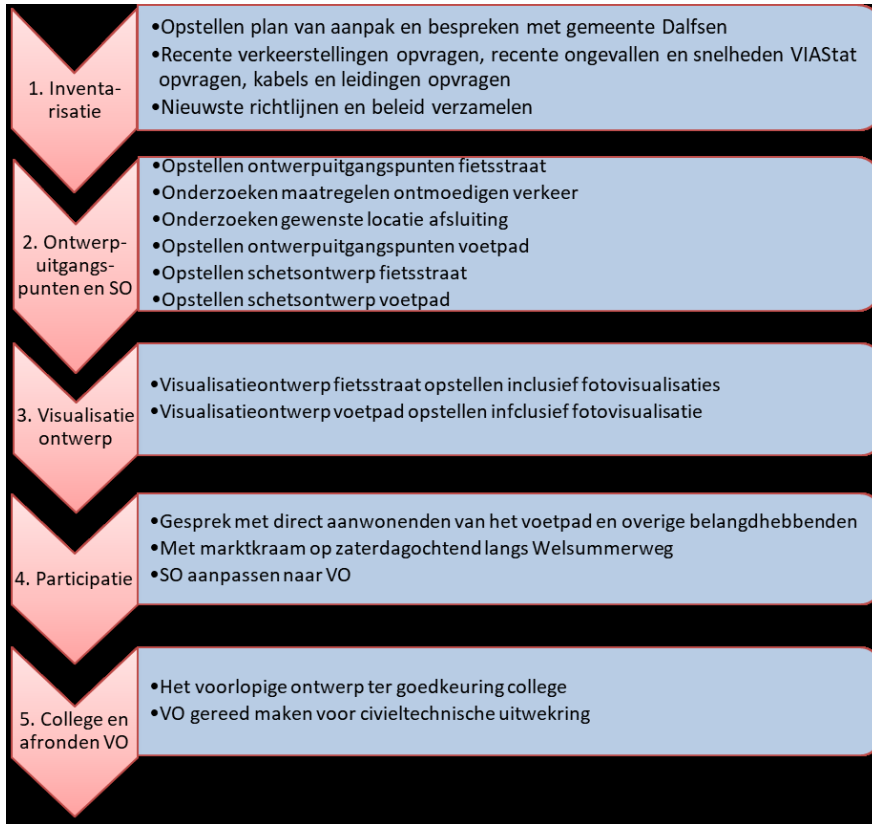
1. Inventarisatie

•Opstellen plan van aanpak en bespreken met gemeente Dalfsen
•Recente verkeerstellingen opvragen, recente ongevallen en snelheden VIAStat opvragen, kabels en leidingen opvragen
•Nieuwste richtlijnen en beleid verzamelen

2. Ontwerpuitgangspunten en SO

•Opstellen ontwerpuitgangspunten fietsstraat
•Onderzoeken maatregelen ontmoedigen verkeer
•Onderzoeken gewenste locatie afsluiting
•Opstellen ontwerpuitgangspunten voetpad
•Opstellen schetsontwerp fietsstraat
•Opstellen schetsontwerp voetpad

3. Visualisatie ontwerp

•Visualisatieontwerp fietsstraat opstellen inclusief fotovisualisaties
•Visualisatieontwerp voetpad opstellen infclusief fotovisualisatie

4. Participatie

•Gesprek met direct aanwonenden van het voetpad en overige belangdhebbenden
•Met marktkraam op zaterdagochtend langs Welsummerweg
•SO aanpassen naar VO

5. College en afronden VO

•Het voorlopige ontwerp ter goedkeuring college
•VO gereed maken voor civieltechnische uitwekring